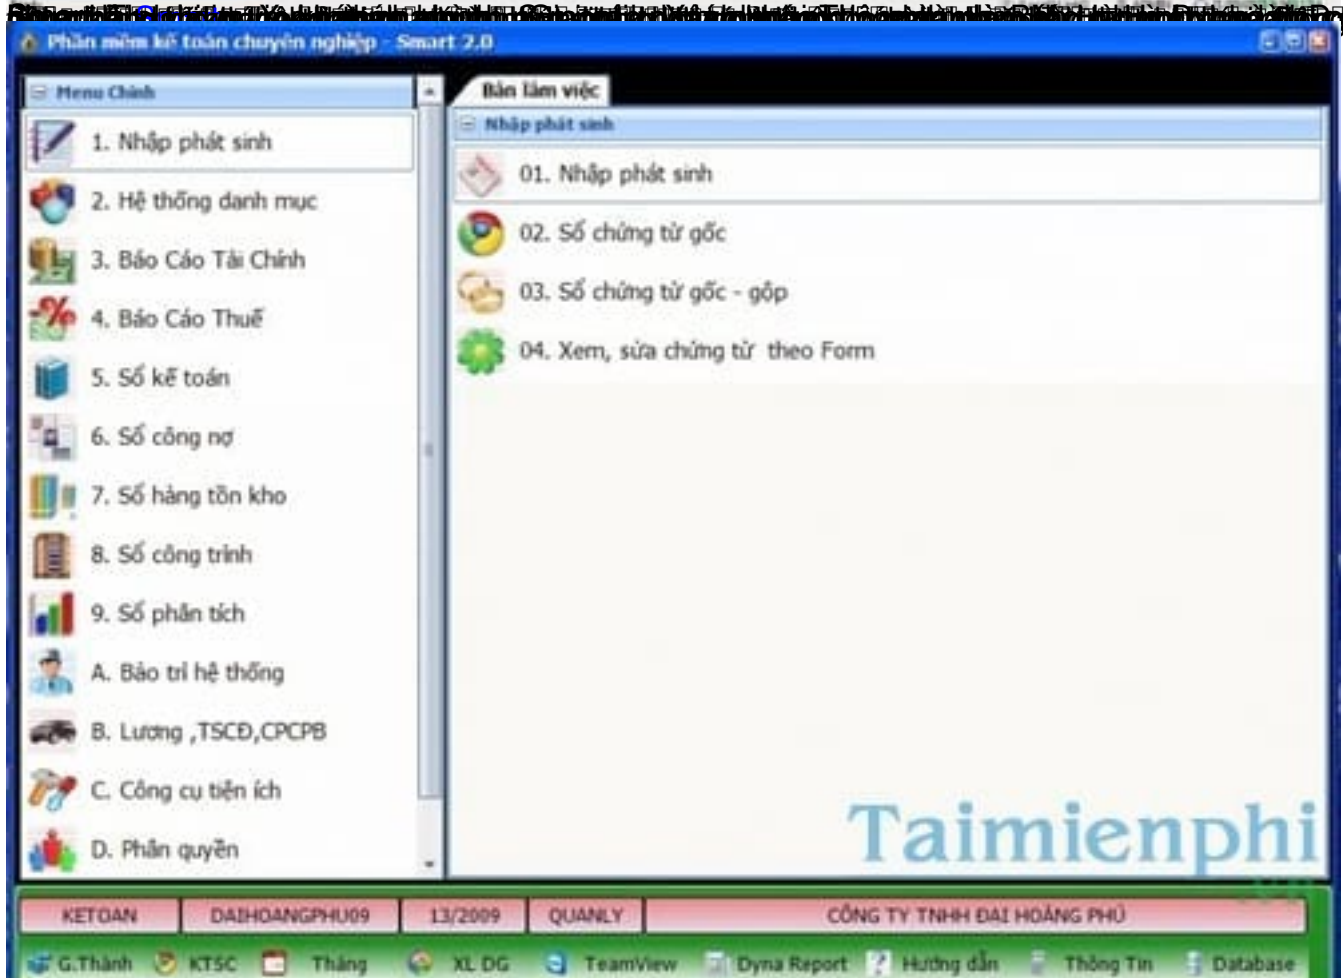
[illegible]

Phần mềm kế toán chuyên nghiệp - Smart 2.0

Menu Chính

1. Nhập phát sinh
2. Hệ thống danh mục
3. Báo Cáo Tài Chính
4. Báo Cáo Thuế
5. Sổ kế toán
6. Sổ công nợ
7. Sổ hàng tồn kho
8. Sổ công trình
9. Sổ phân tích
A. Bảo trì hệ thống
B. Lương ,TSCĐ,CPCPB
C. Công cụ tiện ích
D. Phân quyền

Bàn làm việc

Nhập phát sinh

01. Nhập phát sinh
02. Sổ chứng từ gốc
03. Sổ chứng từ gốc - gộp
04. Xem, sửa chứng từ theo Form

Taimienphi

| KETOAN | DAIHOANGPHU09 | 13/2009 | QUANLY | CÔNG TY TNHH ĐẠI HOÀNG PHÚ |
|---|---|---|---|---|

G.Thành KTSC Tháng XL DG TeamView Dyna Report Hướng dẫn Thông Tin Database